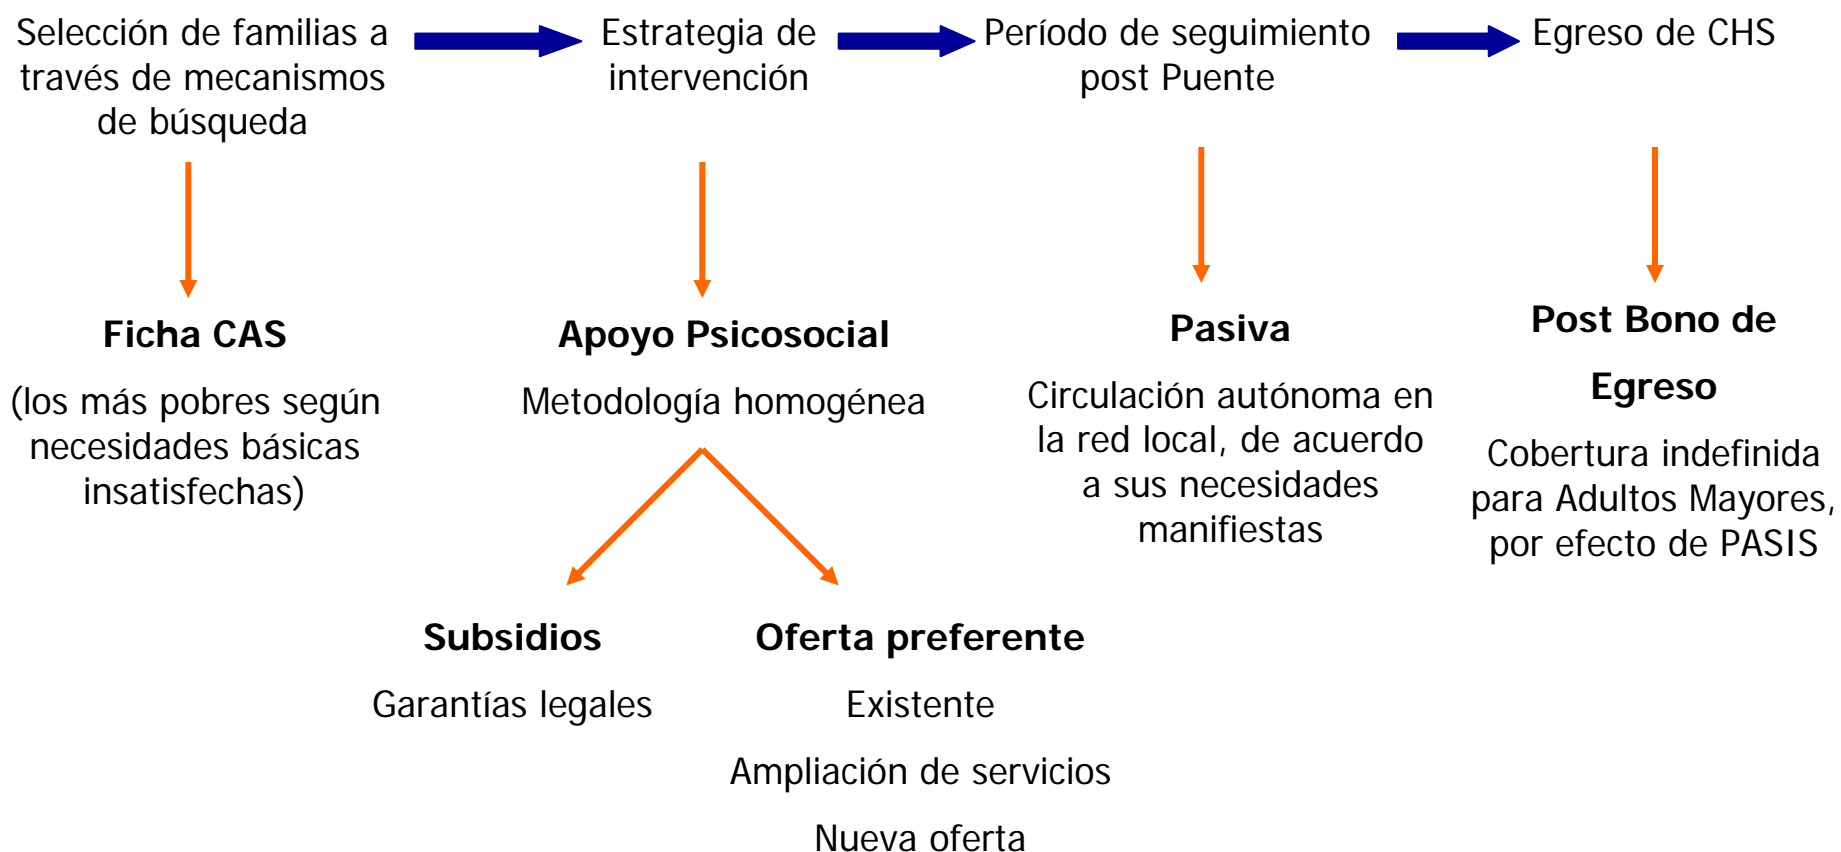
Selección de familias a través de mecanismos de búsqueda

Estrategia de intervención

Período de seguimiento post Puente

Egreso de CHS

**Ficha CAS**

(los más pobres según necesidades básicas insatisfechas)

**Apoyo Psicosocial**

Metodología homogénea

**Pasiva**

Circulación autónoma en la red local, de acuerdo a sus necesidades manifiestas

**Post Bono de Egreso**

Cobertura indefinida para Adultos Mayores, por efecto de PASIS

**Subsidios**

Garantías legales

**Oferta preferente**

Existente

Ampliación de servicios

Nueva oferta